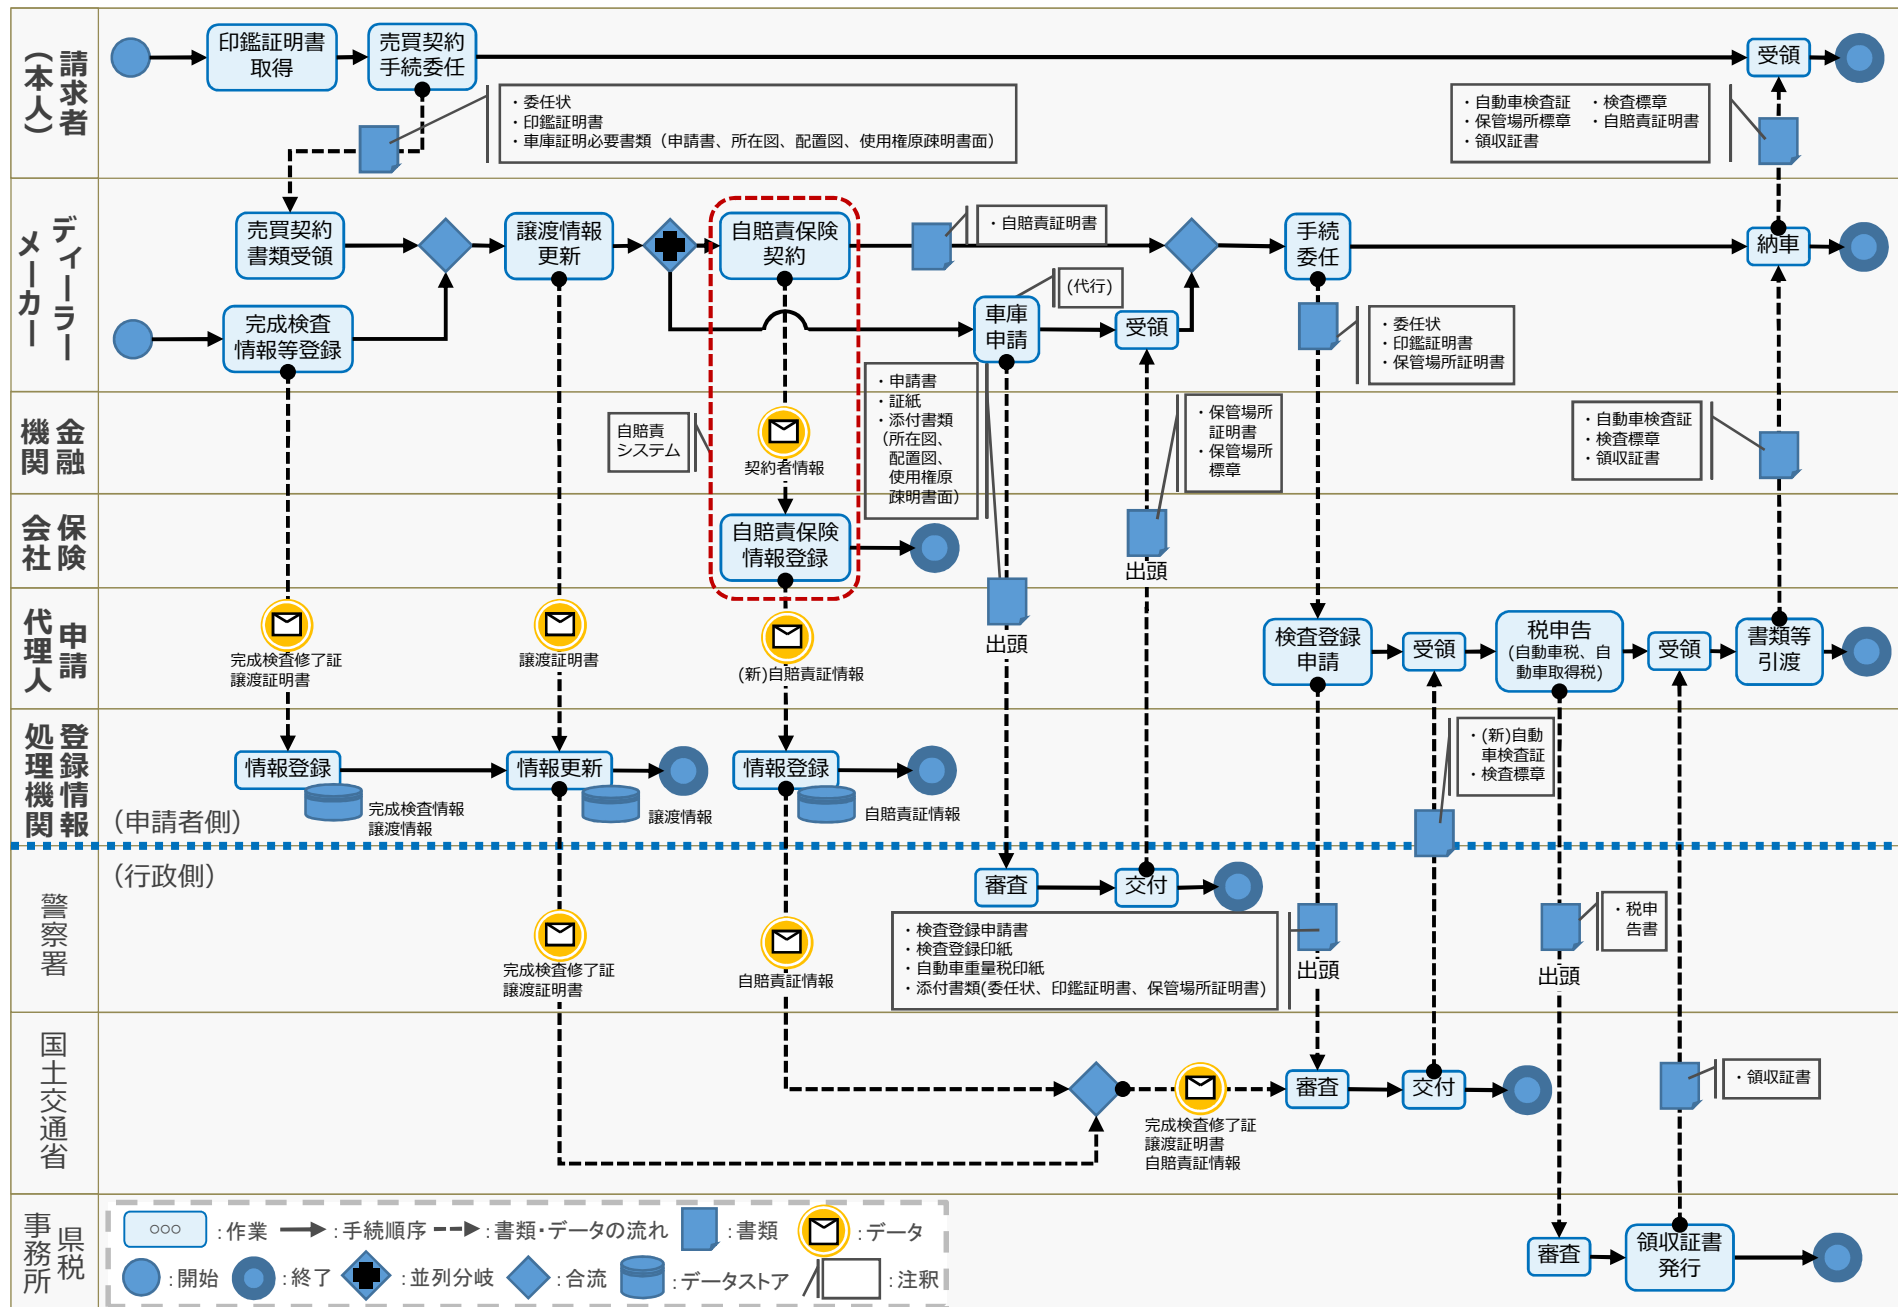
請求者（本人）

印鑑証明書取得
売買契約手続委任
受領

・委任状
・印鑑証明書
・車庫証明必要書類（申請書、所在図、配置図、使用権原疎明書面）

・自動車検査証
・保管場所標章
・領収証書
・検査標章
・自賠責証明書

ディーラー・メーカー

売買契約書類受領
譲渡情報更新
自賠責保険契約
・自賠責証明書
手続委任
納車
完成検査情報等登録
(代行)
車庫申請
受領
・委任状
・印鑑証明書
・保管場所証明書

金融機関

自賠責システム
契約者情報
・申請書
・証紙
・添付書類（所在図、配置図、使用権原疎明書面）
・保管場所証明書
・保管場所標章
・自動車検査証
・検査標章
・領収証書

保険会社

自賠責保険情報登録
出頭

申請代理人

完成検査修了証
譲渡証明書
譲渡証明書
(新)自賠責証情報
出頭
検査登録申請
受領
税申告（自動車税、自動車取得税）
受領
書類等引渡

登録情報処理機関

情報登録
完成検査情報
譲渡情報
情報更新
譲渡情報
情報登録
自賠責証情報
（申請者側）
・(新)自動車検査証
・検査標章

（行政側）

警察署

審査
交付
完成検査修了証
譲渡証明書
自賠責証情報
・検査登録申請書
・検査登録印紙
・自動車重量税印紙
・添付書類(委任状、印鑑証明書、保管場所証明書)
出頭
・税申告書
出頭

国土交通省

完成検査修了証
譲渡証明書
自賠責証情報
審査
交付
・領収証書

県税事務所

○○○：作業　：手続順序　：書類･データの流れ　：書類　：データ
：開始　：終了　：並列分岐　：合流　：データストア　：注釈
審査
領収証書発行